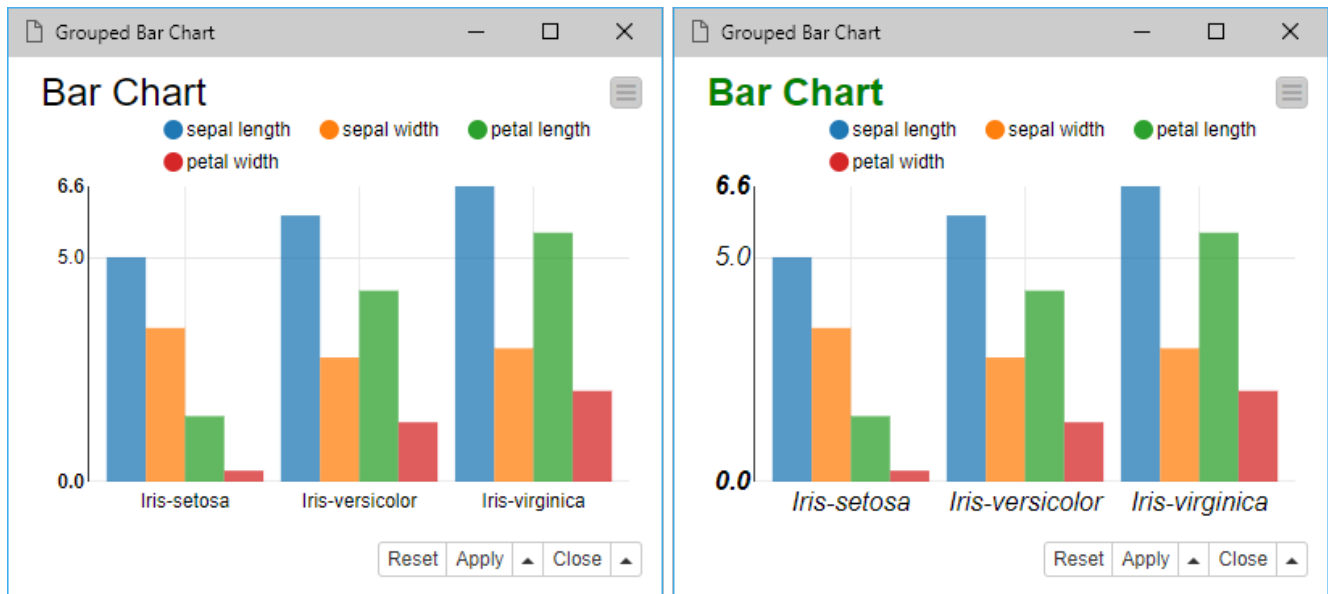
Grouped Bar Chart

Bar Chart

sepal length sepal width petal length petal width

6.6
5.0
0.0

Iris-setosa Iris-versicolor Iris-virginica

Reset Apply Close

Grouped Bar Chart

Bar Chart

sepal length sepal width petal length petal width

6.6
5.0
0.0

Iris-setosa Iris-versicolor Iris-virginica

Reset Apply Close